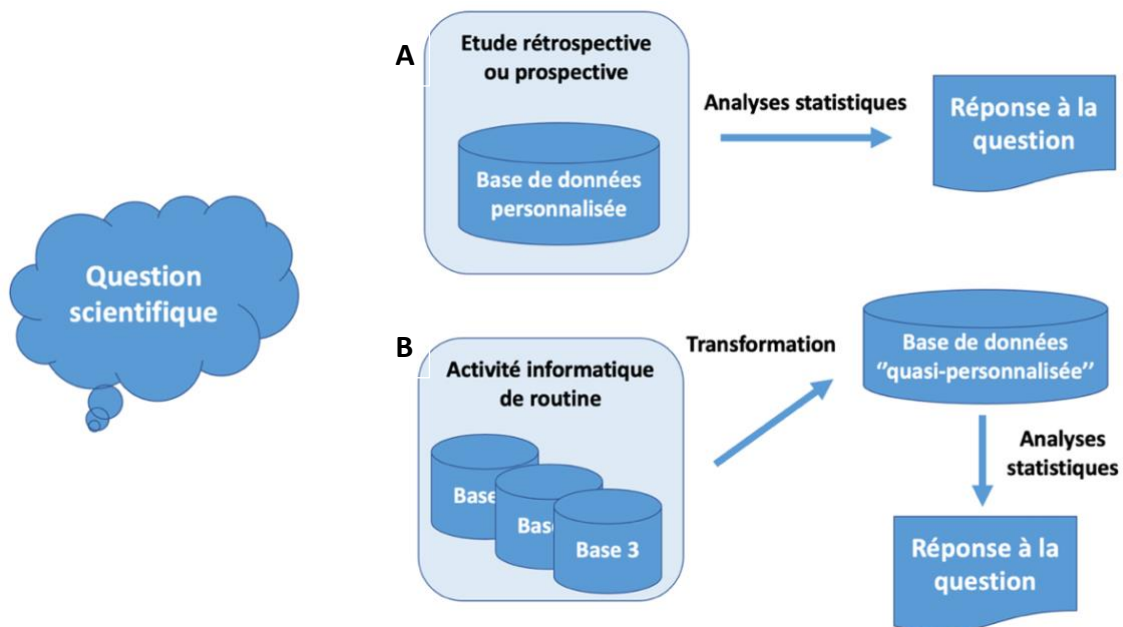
Question scientifique

A

Etude rétrospective ou prospective

Base de données personnalisée

Analyses statistiques

Réponse à la question

B

Activité informatique de routine

Base

Base

Base 3

Transformation

Base de données ''quasi-personnalisée''

Analyses statistiques

Réponse à la question